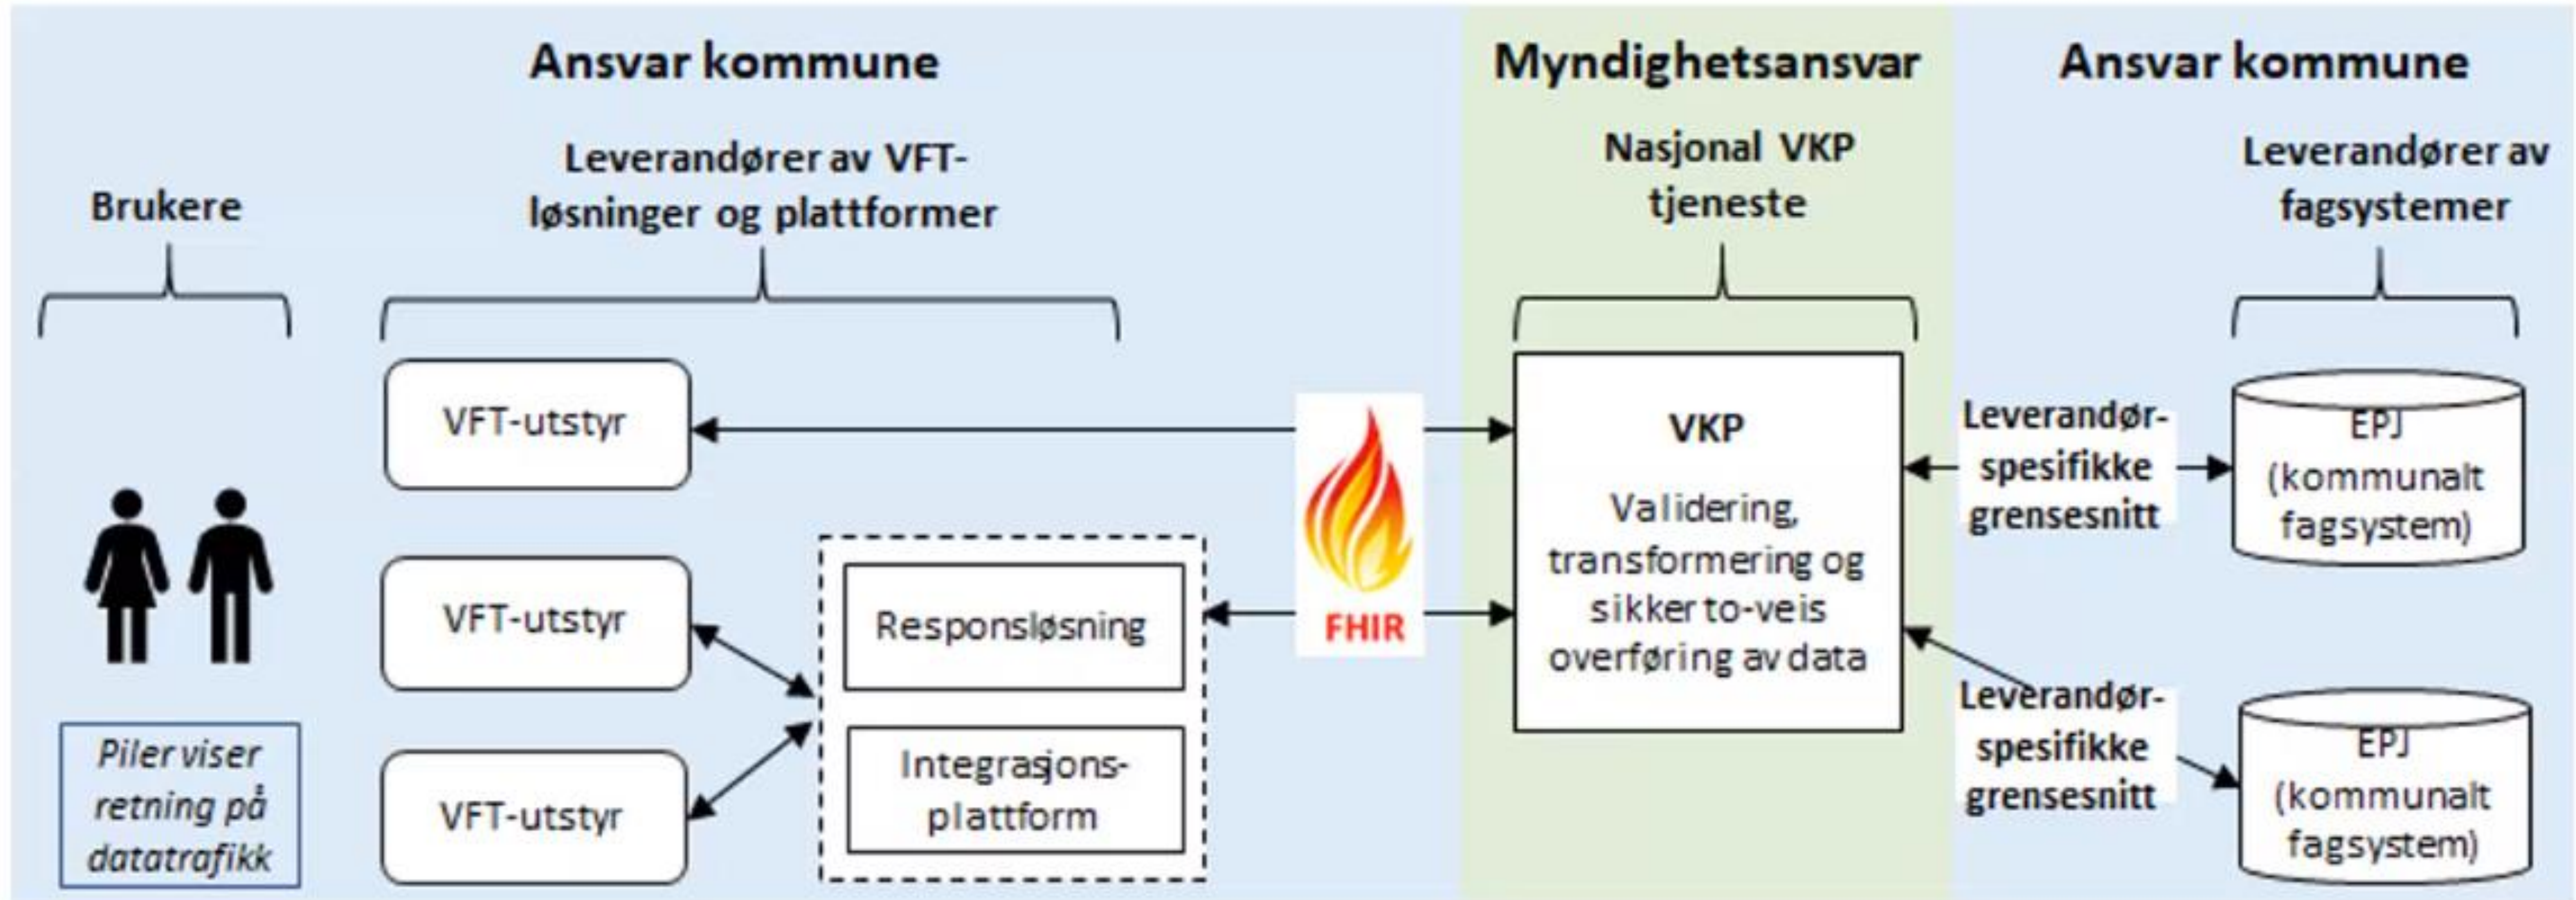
Ansvar kommune

Myndighetsansvar

Ansvar kommune

Brukere

Leverandører av VFT-løsninger og plattformer

Nasjonal VKP tjeneste

Leverandører av fagsystemer

VFT-utstyr

VFT-utstyr

VFT-utstyr

Responsløsning

Integrasjons-plattform

FHIR

VKP

Validering, transformering og sikker to-veis overføring av data

Leverandør-spesifikke grensesnitt

EPJ (kommunalt fagsystem)

Leverandør-spesifikke grensesnitt

EPJ (kommunalt fagsystem)

Piler viser retning på datatrafikk